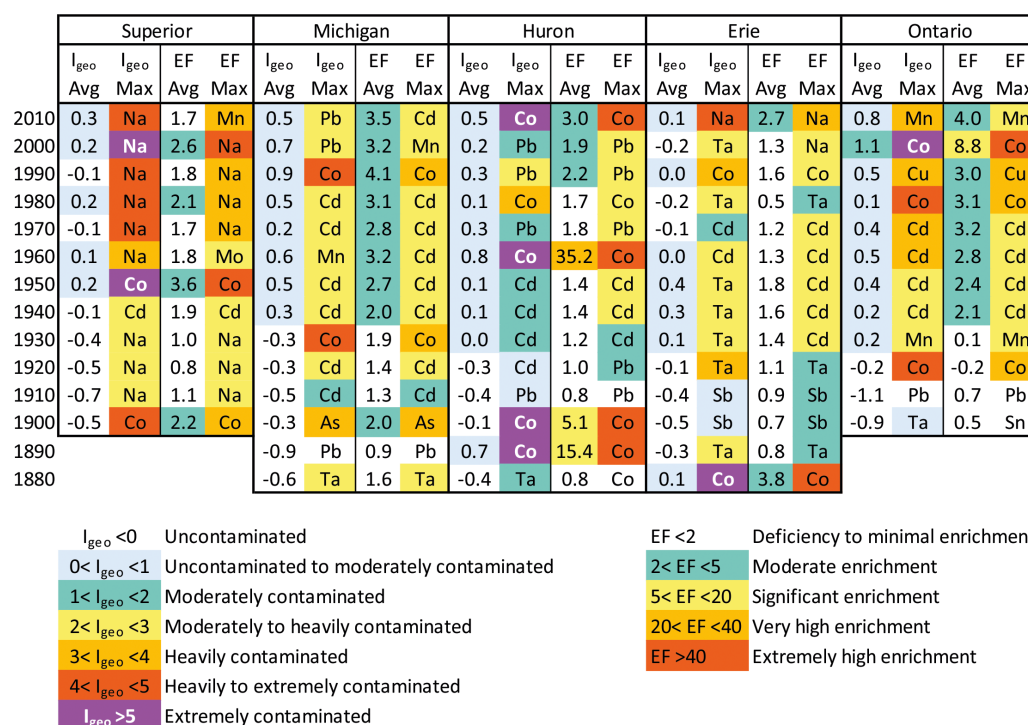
| | Superior | | | | Michigan | | | | Huron | | | | Erie | | | | Ontario | | | |
|---|---|---|---|---|---|---|---|---|---|---|---|---|---|---|---|---|---|---|---|---|
| | $I_{geo}$ Avg | $I_{geo}$ Max | EF Avg | EF Max | $I_{geo}$ Avg | $I_{geo}$ Max | EF Avg | EF Max | $I_{geo}$ Avg | $I_{geo}$ Max | EF Avg | EF Max | $I_{geo}$ Avg | $I_{geo}$ Max | EF Avg | EF Max | $I_{geo}$ Avg | $I_{geo}$ Max | EF Avg | EF |
| 2010 | 0.3 | Na | 1.7 | Mn | 0.5 | Pb | 3.5 | Cd | 0.5 | Co | 3.0 | Co | 0.1 | Na | 2.7 | Na | 0.8 | Mn | 4.0 | Mn |
| 2000 | 0.2 | Na | 2.6 | Na | 0.7 | Pb | 3.2 | Mn | 0.2 | Pb | 1.9 | Pb | -0.2 | Ta | 1.3 | Na | 1.1 | Co | 8.8 | Co |
| 1990 | -0.1 | Na | 1.8 | Na | 0.9 | Co | 4.1 | Co | 0.3 | Pb | 2.2 | Pb | 0.0 | Co | 1.6 | Co | 0.5 | Cu | 3.0 | Cu |
| 1980 | 0.2 | Na | 2.1 | Na | 0.5 | Cd | 3.1 | Cd | 0.1 | Co | 1.7 | Co | -0.2 | Ta | 0.5 | Ta | 0.1 | Co | 3.1 | Co |
| 1970 | -0.1 | Na | 1.7 | Na | 0.2 | Cd | 2.8 | Cd | 0.3 | Pb | 1.8 | Pb | -0.1 | Cd | 1.2 | Cd | 0.4 | Cd | 3.2 | Cd |
| 1960 | 0.1 | Na | 1.8 | Mo | 0.6 | Mn | 3.2 | Cd | 0.8 | Co | 35.2 | Co | 0.0 | Cd | 1.3 | Cd | 0.5 | Cd | 2.8 | Cd |
| 1950 | 0.2 | Co | 3.6 | Co | 0.5 | Cd | 2.7 | Cd | 0.1 | Cd | 1.4 | Cd | 0.4 | Ta | 1.8 | Cd | 0.4 | Cd | 2.3 | Cd |
| 1940 | -0.1 | Cd | 1.9 | Cd | 0.3 | Cd | 2.0 | Cd | 0.1 | Cd | 1.4 | Cd | 0.3 | Ta | 1.6 | Cd | 0.2 | Cd | 2.1 | Cd |
| 1930 | -0.4 | Na | 1.0 | Na | -0.3 | Co | 1.9 | Co | 0.0 | Cd | 1.2 | Cd | 0.1 | Ta | 1.4 | Cd | 0.2 | Mn | 0.1 | Mn |
| 1920 | -0.5 | Na | 0.8 | Na | -0.3 | Cd | 1.4 | Cd | -0.3 | Cd | 1.0 | Pb | -0.1 | Ta | 1.1 | Ta | -0.2 | Co | -0.2 | Co |
| 1910 | -0.7 | Na | 1.1 | Na | -0.5 | Cd | 1.3 | Cd | -0.4 | Pb | 0.8 | Pb | -0.4 | Sb | 0.9 | Sb | -1.1 | Pb | 0.7 | Pb |
| 1900 | -0.5 | Co | 2.2 | Co | -0.3 | As | 2.0 | As | -0.1 | Co | 5.1 | Co | -0.5 | Sb | 0.7 | Sb | -0.9 | Ta | 0.5 | Sn |
| 1890 | | | | | -0.9 | Pb | 0.9 | Pb | 0.7 | Co | 15.4 | Co | -0.3 | Ta | 0.8 | Ta | | | | |
| 1880 | | | | | -0.6 | Ta | 1.6 | Ta | -0.4 | Ta | 0.8 | Co | 0.1 | Co | 3.8 | Co | | | | |

$I_{geo}$ <0 Uncontaminated
0< $I_{geo}$ <1 Uncontaminated to moderately contaminated
1< $I_{geo}$ <2 Moderately contaminated
2< $I_{geo}$ <3 Moderately to heavily contaminated
3< $I_{geo}$ <4 Heavily contaminated
4< $I_{geo}$ <5 Heavily to extremely contaminated
$I_{geo}$ >5 Extremely contaminated

EF <2 Deficiency to minimal enrichmen
2< EF <5 Moderate enrichment
5< EF <20 Significant enrichment
20< EF <40 Very high enrichment
EF >40 Extremely high enrichment